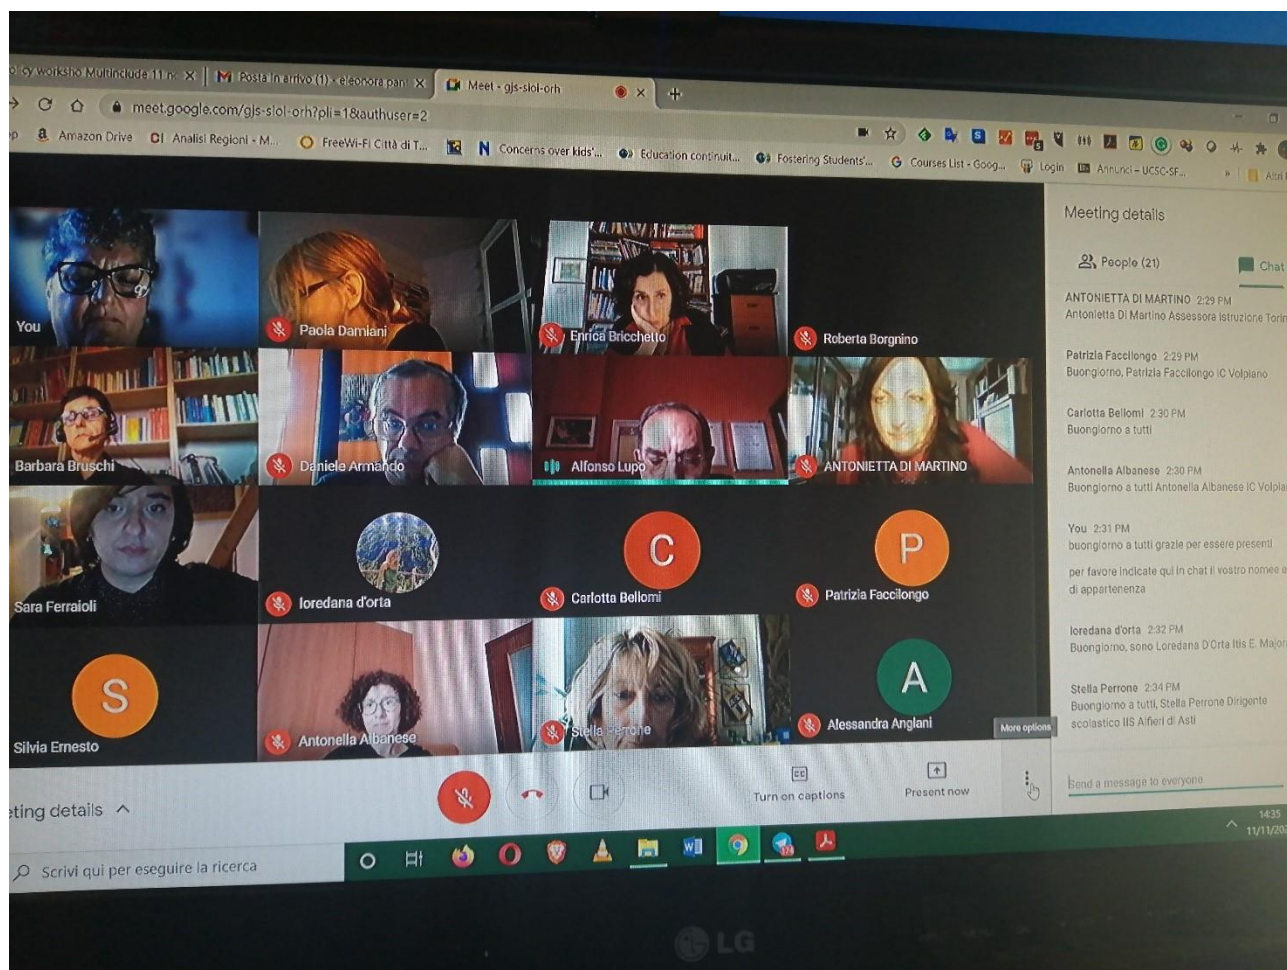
olicy worksho Multinclude 11 n ×
M Posta in arrivo (1) - eleonora pani ×
Meet - gjs-siol-orh ×
+
meet.google.com/gjs-siol-orh?pli=1&authuser=2
Amazon Drive
Analisi Regioni - M...
FreeWi-Fi Città di T...
Concerns over kids'...
Education continuit...
Fostering Students'...
Courses List - Goog...
Login
Annunci - UCSC-SF...
Altri

You
Paola Damiani
Enrica Bricchetto
Roberta Borgnino
Barbara Bruschi
Daniele Armando
Alfonso Lupo
ANTONIETTA DI MARTINO
Sara Ferraioli
loredana d'orta
C
Carlotta Bellomi
P
Patrizia Faccilongo
S
Silvia Ernesto
Antonella Albanese
Stella Perrone
A
Alessandra Anglani
More options

Meeting details
People (21)
Chat

ANTONIETTA DI MARTINO 2:29 PM
Antonietta Di Martino Assessora Istruzione Torin

Patrizia Faccilongo 2:29 PM
Buongiorno, Patrizia Faccilongo IC Volpiano

Carlotta Bellomi 2:30 PM
Buongiorno a tutti

Antonella Albanese 2:30 PM
Buongiorno a tutti Antonella Albanese IC Volpia

You 2:31 PM
buongiorno a tutti grazie per essere presenti

per favore indicate qui in chat il vostro nomee e di appartenenza

loredana d'orta 2:32 PM
Buongiorno, sono Loredana D'Orta Itis E. Major

Stella Perrone 2:34 PM
Buongiorno a tutti, Stella Perrone Dirigente scolastico IIS Alfieri di Asti

Send a message to everyone

eting details ^
Turn on captions
Present now

Scrivi qui per eseguire la ricerca
14:35
11/11/20

LG